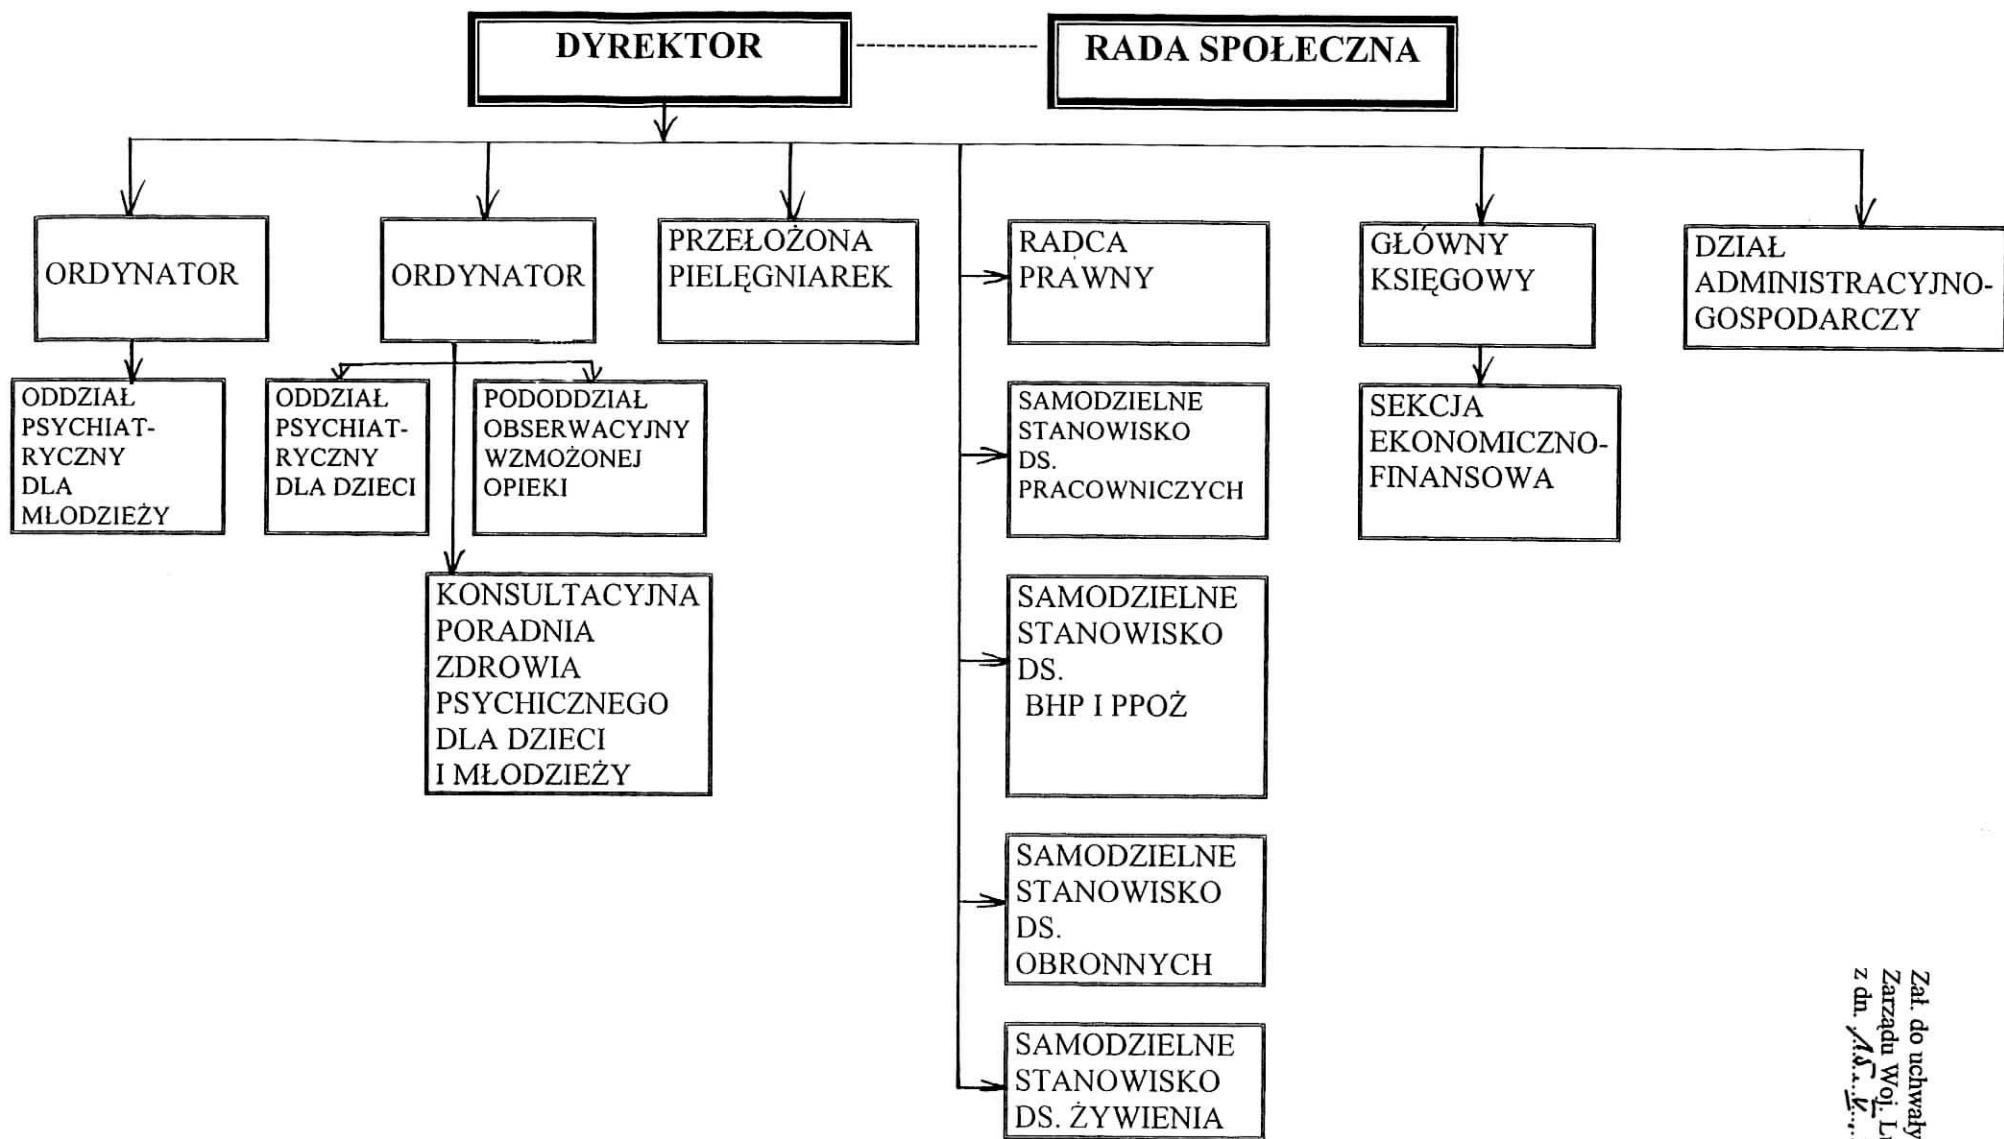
DYREKTOR

RADA SPOŁECZNA

ORDYNATOR

ORDYNATOR

PRZEŁOŻONA PIELĘGNIAREK

RADCA PRAWNY

GŁÓWNY KSIĘGOWY

DZIAŁ ADMINISTRACYJNO-GOSPODARCZY

ODDZIAŁ PSYCHIATRYCZNY DLA MŁODZIEŻY

ODDZIAŁ PSYCHIATRYCZNY DLA DZIECI

PODODDZIAŁ OBSERWACYJNY WZMOŻONEJ OPIEKI

SAMODZIELNE STANOWISKO DS. PRACOWNICZYCH

SEKCJA EKONOMICZNO-FINANSOWA

KONSULTACYJNA PORADNIA ZDROWIA PSYCHICZNEGO DLA DZIECI I MŁODZIEŻY

SAMODZIELNE STANOWISKO DS. BHP I PPOŻ

SAMODZIELNE STANOWISKO DS. OBRONNYCH

SAMODZIELNE STANOWISKO DS. ŻYWIENIA

Zał. do uchwały
Zarządu Woj. L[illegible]
z dn. 15...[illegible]